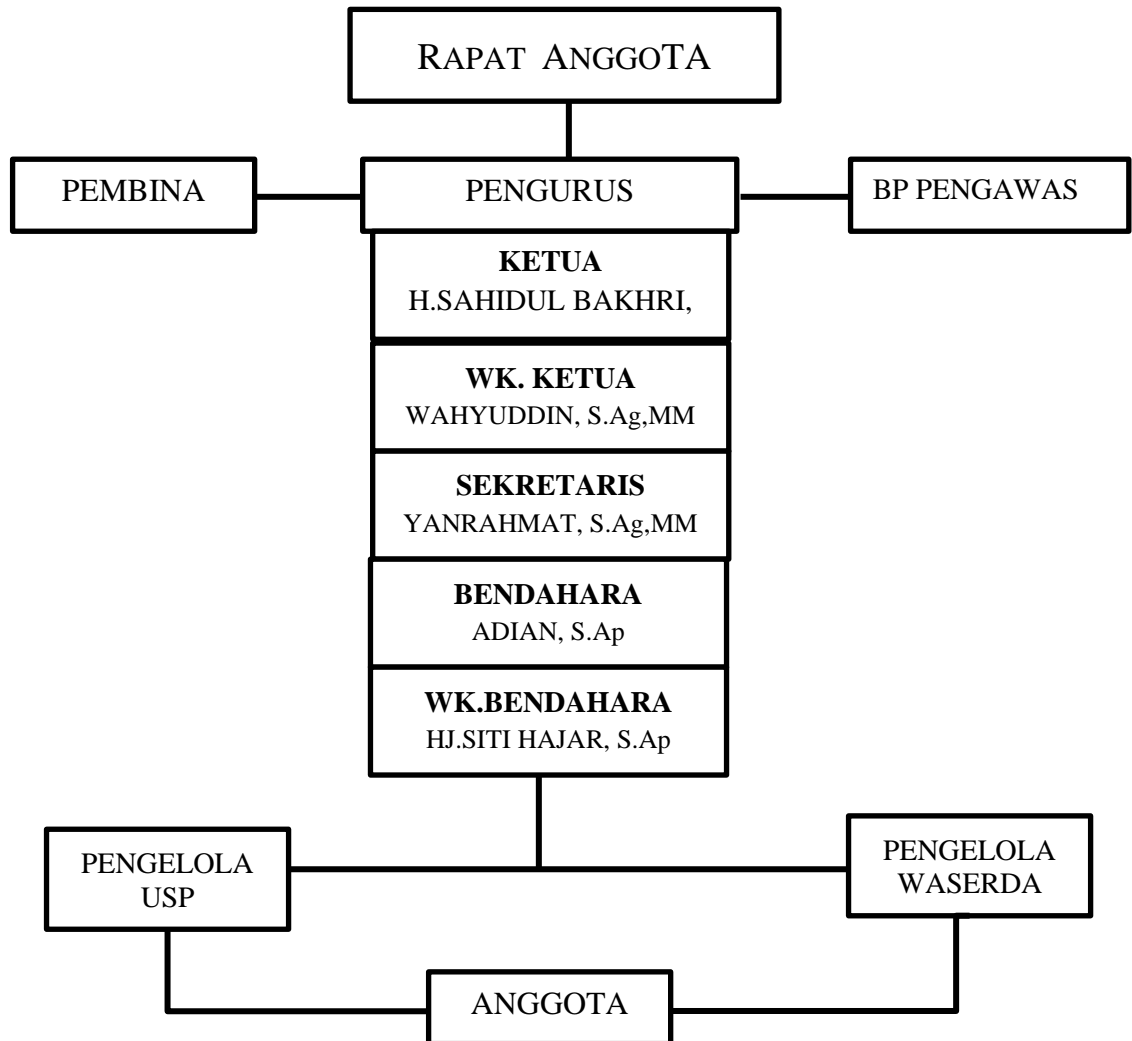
RAPAT ANGGOTA

PEMBINA

PENGURUS

BP PENGAWAS

**KETUA**
H.SAHIDUL BAKHRI,

**WK. KETUA**
WAHYUDDIN, S.Ag,MM

**SEKRETARIS**
YANRAHMAT, S.Ag,MM

**BENDAHARA**
ADIAN, S.Ap

**WK.BENDAHARA**
HJ.SITI HAJAR, S.Ap

PENGELOLA USP

PENGELOLA WASERDA

ANGGOTA